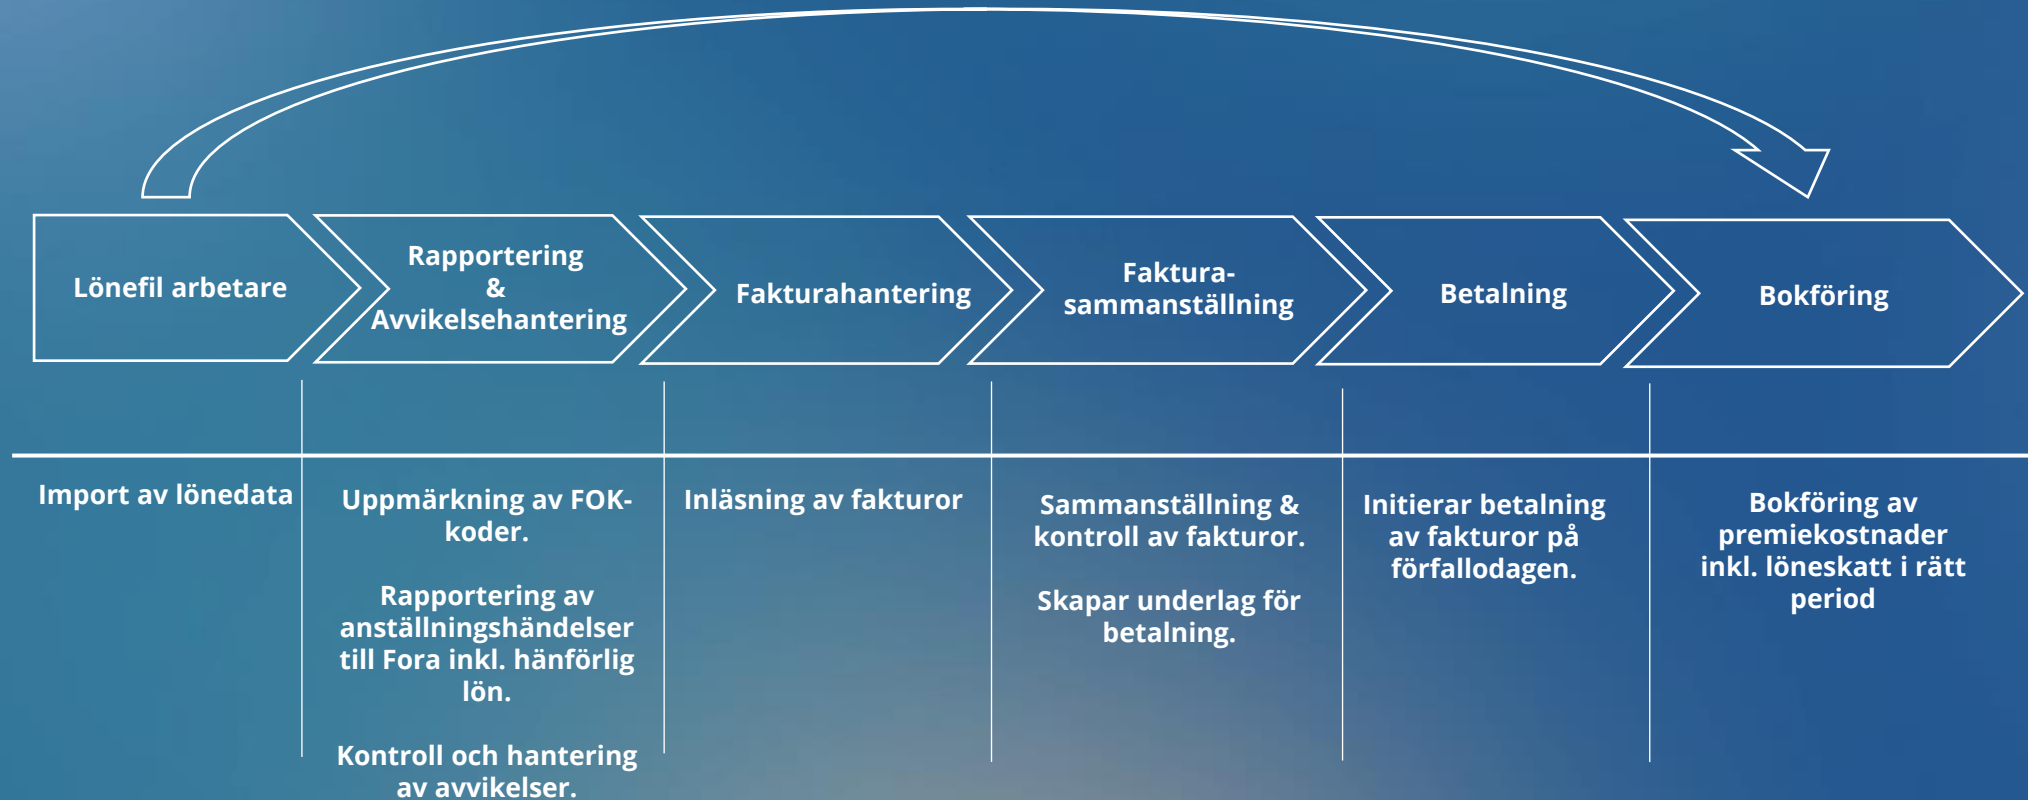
Lönefil arbetare

Rapportering & Avvikelsehantering

Fakturahantering

Fakturasammanställning

Betalning

Bokföring

Import av lönedata

Uppmärkning av FOK-koder.

Rapportering av anställningshändelser till Fora inkl. hänförlig lön.

Kontroll och hantering av avvikelser.

Inläsning av fakturor

Sammanställning & kontroll av fakturor.

Skapar underlag för betalning.

Initierar betalning av fakturor på förfallodagen.

Bokföring av premiekostnader inkl. löneskatt i rätt period